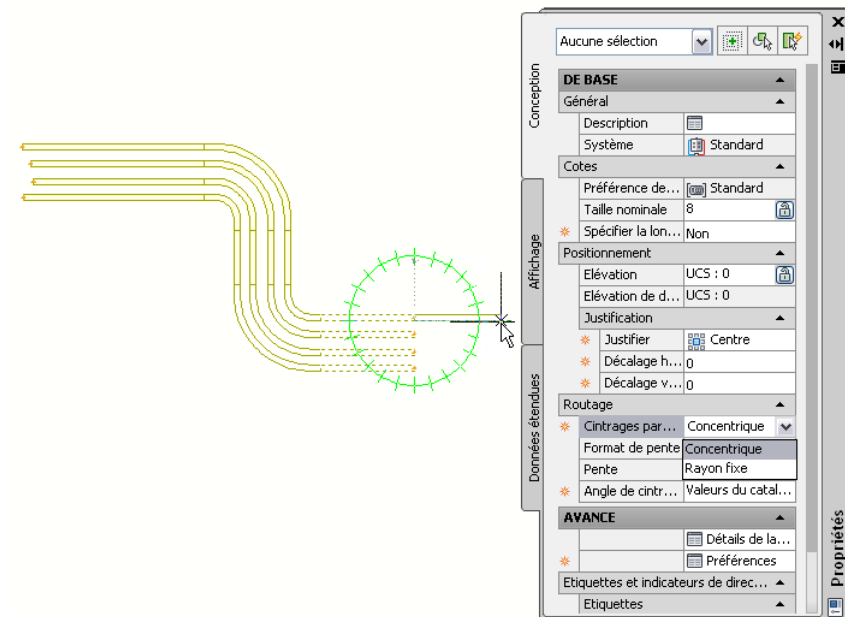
Aucune sélection

Conception
Affichage
Données étendues

DE BASE
Général
Description
Système | Standard
Cotes
Préférence de... | Standard
Taille nominale | 8
Spécifier la lon... | Non
Positionnement
Elévation | UCS : 0
Elévation de d... | UCS : 0
Justification
Justifier | Centre
Décalage h... | 0
Décalage v... | 0
Routage
Cintrages par... | Concentrique
Format de pente | Concentrique
Pente | Rayon fixe
Angle de cintr... | Valeurs du catal...
AVANCE
Détails de la...
Préférences
Etiquettes et indicateurs de direc...
Etiquettes

Propriétés